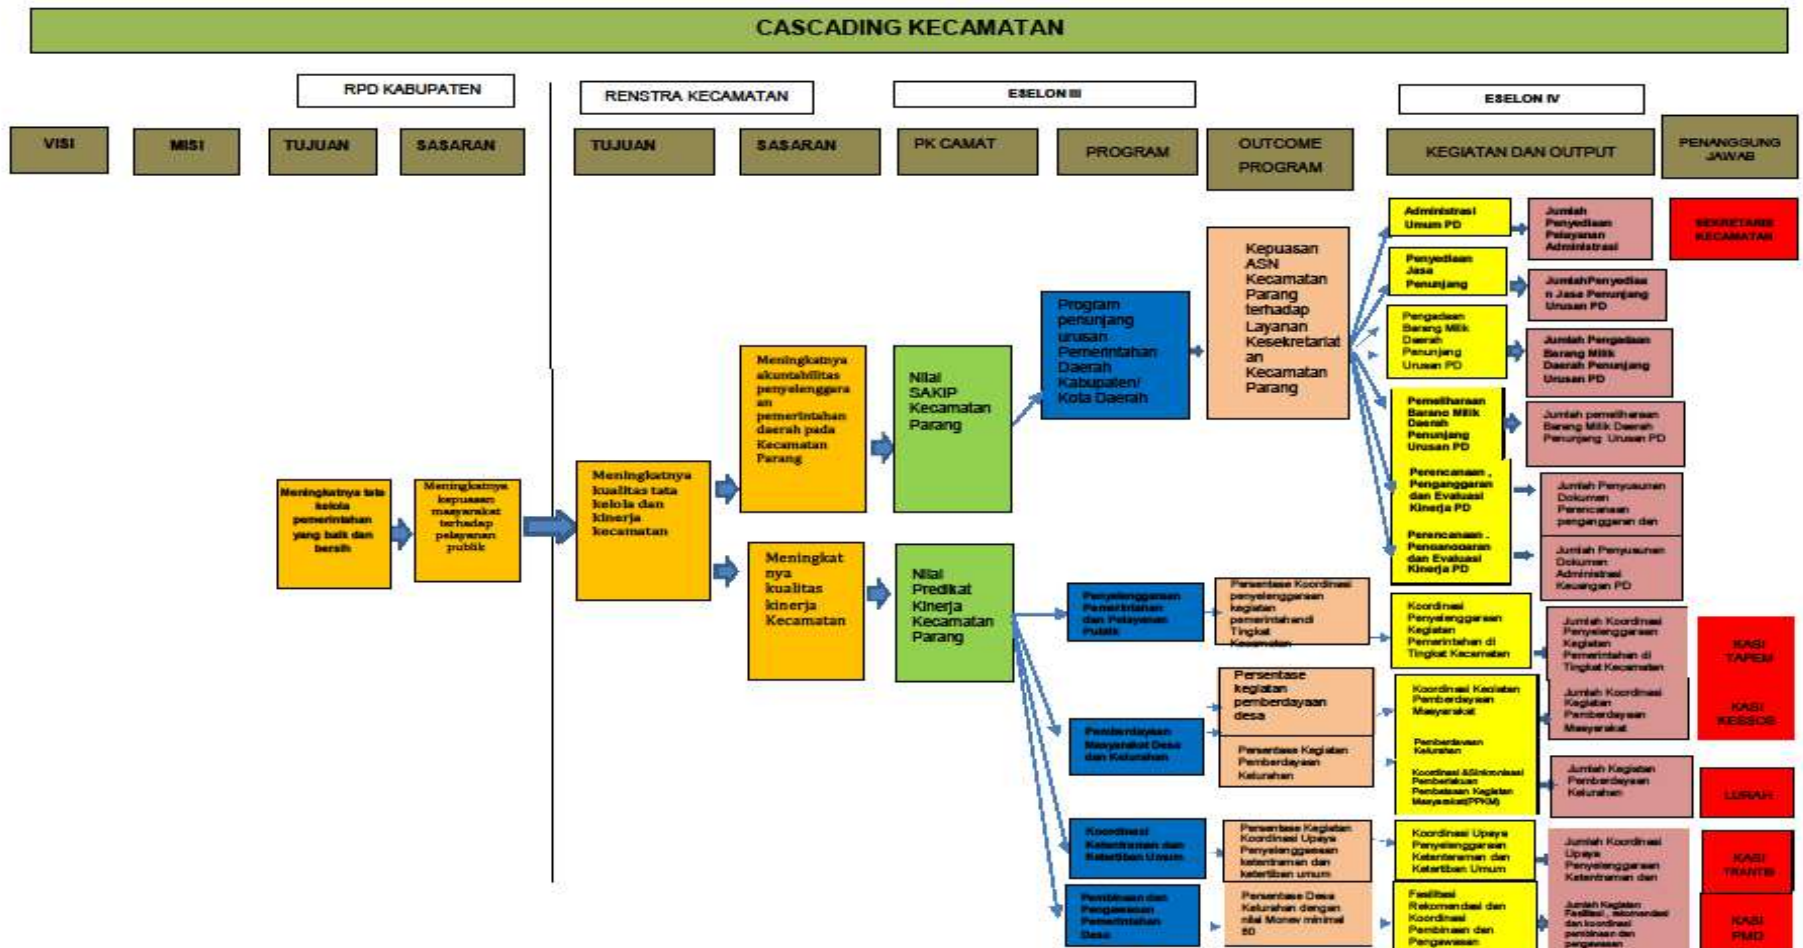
CASCADING KECAMATAN

RPD KABUPATEN

RENSTRA KECAMATAN

ESELON III

ESELON IV

VISI

MISI

TUJUAN

SASARAN

TUJUAN

SASARAN

PK CAMAT

PROGRAM

OUTCOME PROGRAM

KEGIATAN DAN OUTPUT

PENANGGUNG JAWAB

Meningkatnya tata kelola pemerintahan yang baik dan bersih

Meningkatnya kepuasan masyarakat terhadap pelayanan publik

Meningkatnya kualitas tata kelola dan kinerja kecamatan

Meningkatnya akuntabilitas penyelenggaraan pemerintahan daerah pada Kecamatan Parang

Meningkatnya kualitas kinerja Kecamatan

Nilai SAKIP Kecamatan Parang

Nilai Predikat Kinerja Kecamatan Parang

Program penunjang urusan Pemerintahan Daerah Kabupaten/ Kota Daerah

Kepuasan ASN Kecamatan Parang terhadap Layanan Kesekretariatan Kecamatan Parang

Administrasi Umum PD

Jumlah Penyediaan Pelayanan Administrasi

SEKRETARIS KECAMATAN

Penyediaan Jasa Penunjang

JumlahPenyediaan Jasa Penunjang Urusan PD

Pengadaan Barang Milik Daerah Penunjang Urusan PD

Jumlah Pengadaan Barang Milik Daerah Penunjang Urusan PD

Pemeliharaan Barang Milik Daerah Penunjang Urusan PD

Jumlah pemeliharaan Barang Milik Daerah Penunjang Urusan PD

Perencanaan , Penganggaran dan Evaluasi Kinerja PD

Jumlah Penyusunan Dokumen Perencanaan penganggaran dan

Perencanaan , Penganggaran dan Evaluasi Kinerja PD

Jumlah Penyusunan Dokumen Administrasi Keuangan PD

Penyelenggaraan Pemerintahan dan Pelayanan Publik

Persentase Koordinasi penyelenggaraan kegiatan pemerintahan di Tingkat Kecamatan

Koordinasi Penyelenggaraan Kegiatan Pemerintahan di Tingkat Kecamatan

Jumlah Koordinasi Penyelenggaraan Kegiatan Pemerintahan di Tingkat Kecamatan

KASI TAPEM

Pemberdayaan Masyarakat Desa dan Kelurahan

Persentase kegiatan pemberdayaan desa

Persentase Kegiatan Pemberdayaan Kelurahan

Koordinasi Kegiatan Pemberdayaan Masyarakat

Pemberdayaan Kelurahan

Koordinasi &Sinkronisasi Perencanaan Pembatasan Kegiatan Masyarakat(PPKM)

Jumlah Koordinasi Kegiatan Pemberdayaan Masyarakat

KASI KESSOS

Jumlah Kegiatan Pemberdayaan Kelurahan

LURAH

Koordinasi Ketentraman dan Ketertiban Umum

Persentase Kegiatan Koordinasi Upaya Penyelenggaraan ketentraman dan ketertiban umum

Koordinasi Upaya Penyelenggaraan Ketenteraman dan Ketertiban Umum

Jumlah Koordinasi Upaya Penyelenggaraan Ketenteraman dan

KASI TRANTIB

Pembinaan dan Pengawasan Pemerintahan Desa

Persentase Desa Kelurahan dengan nilai Monev minimal 80

Fasilitasi Rekomendasi dan Koordinasi Pembinaan dan Pengawasan

Jumlah Kegiatan Fasilitasi, rekomendasi dan koordinasi pembinaan dan pengawasan

KASI PMD